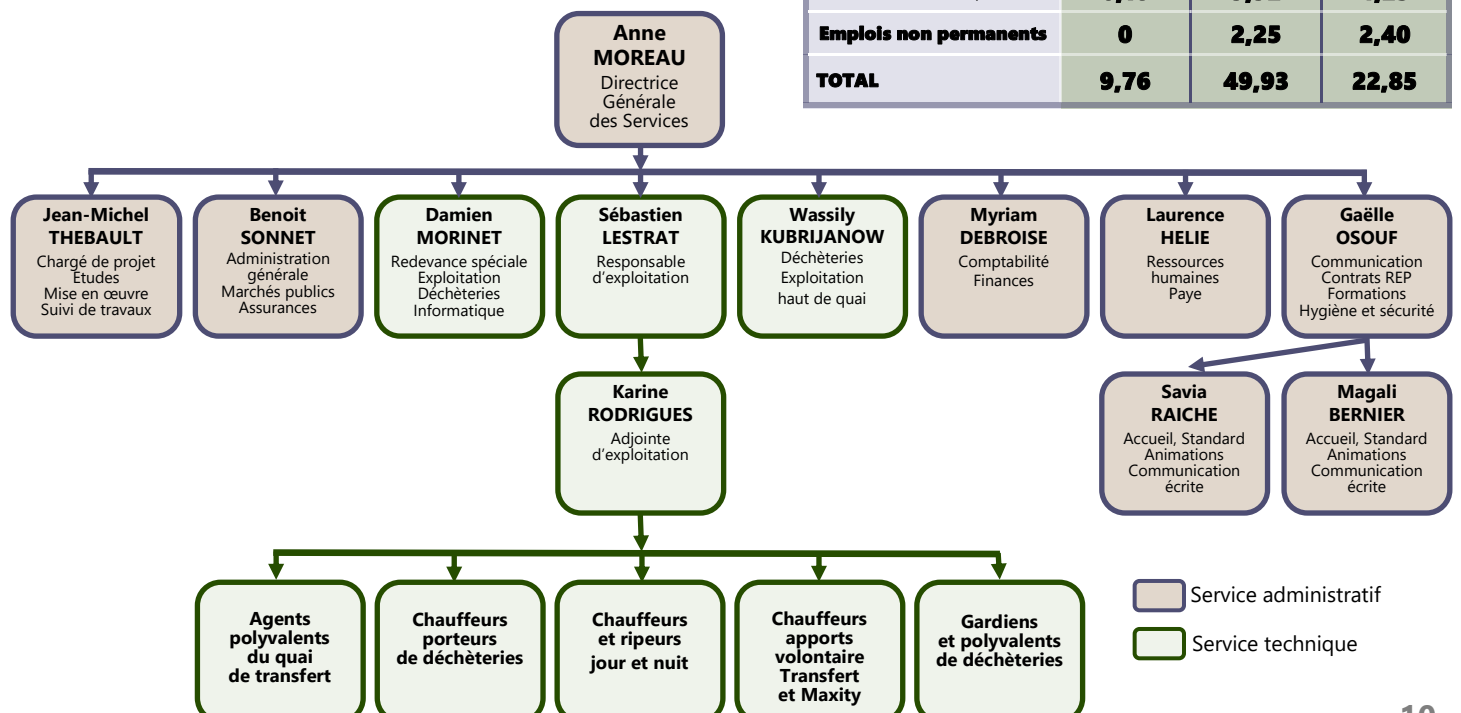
| | | | |
|---|---|---|---|
| | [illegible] | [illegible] | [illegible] |
| Emplois non permanents | 0 | 2,25 | 2,40 |
| TOTAL | 9,76 | 49,93 | 22,85 |

Anne MOREAU
Directrice Générale des Services

Jean-Michel THEBAULT
Chargé de projet
Etudes
Mise en œuvre
Suivi de travaux

Benoit SONNET
Administration générale
Marchés publics
Assurances

Damien MORINET
Redevance spéciale
Exploitation
Déchèteries
Informatique

Sébastien LESTRAT
Responsable d'exploitation

Wassily KUBRIJANOW
Déchèteries
Exploitation
haut de quai

Myriam DEBROISE
Comptabilité
Finances

Laurence HELIE
Ressources humaines
Paye

Gaëlle OSOUF
Communication
Contrats REP
Formations
Hygiène et sécurité

Karine RODRIGUES
Adjointe d'exploitation

Savia RAICHE
Accueil, Standard
Animations
Communication écrite

Magali BERNIER
Accueil, Standard
Animations
Communication écrite

Agents polyvalents du quai de transfert

Chauffeurs porteurs de déchèteries

Chauffeurs et ripeurs jour et nuit

Chauffeurs apports volontaire Transfert et Maxity

Gardiens et polyvalents de déchèteries

Service administratif

Service technique

10